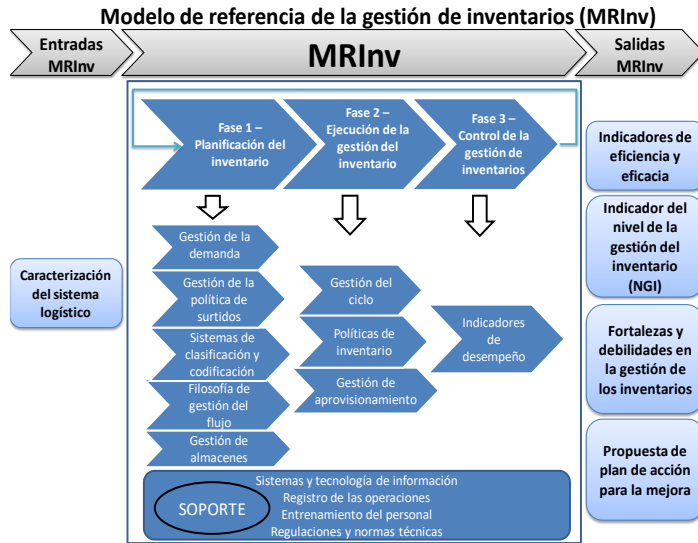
Modelo de referencia de la gestión de inventarios (MRInv)

Entradas MRInv

MRInv

Salidas MRInv

Fase 1 – Planificación del inventario

Fase 2 – Ejecución de la gestión del inventario

Fase 3 – Control de la gestión de inventarios

Caracterización del sistema logístico

Gestión de la demanda

Gestión de la política de surtidos

Sistemas de clasificación y codificación

Filosofía de gestión del flujo

Gestión de almacenes

Gestión del ciclo

Políticas de inventario

Gestión de aprovisionamiento

Indicadores de desempeño

Indicadores de eficiencia y eficacia

Indicador del nivel de la gestión del inventario (NGI)

Fortalezas y debilidades en la gestión de los inventarios

Propuesta de plan de acción para la mejora

SOPORTE

Sistemas y tecnología de información
Registro de las operaciones
Entrenamiento del personal
Regulaciones y normas técnicas